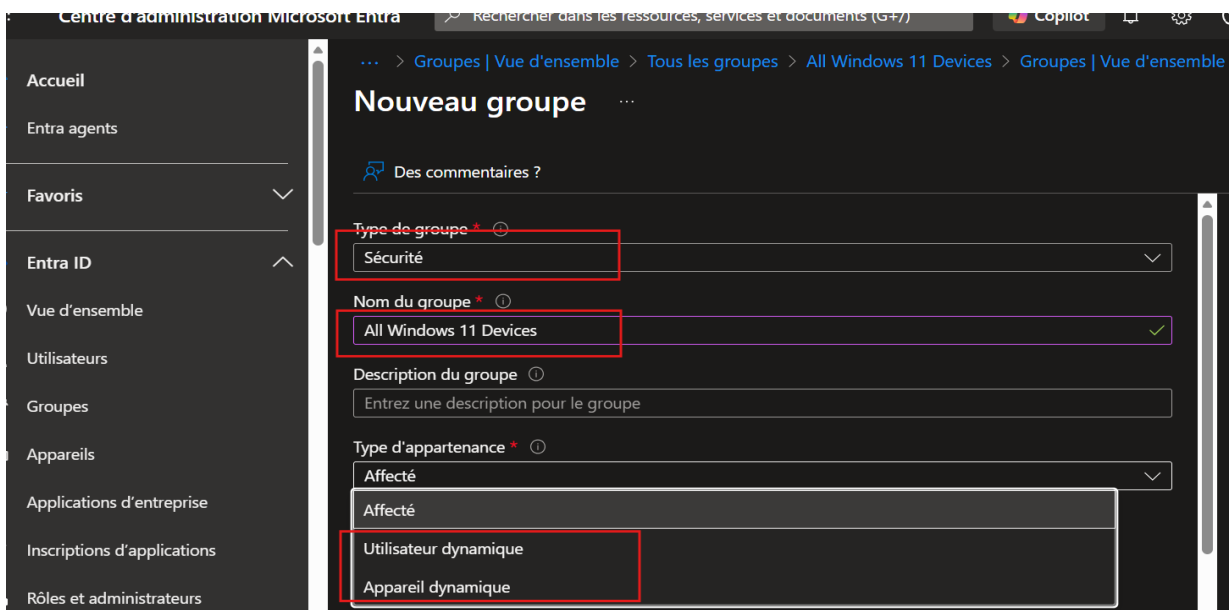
Centre d'administration Microsoft Entra

Rechercher dans les ressources, services et documents (G+/)

Copilot

Accueil

Entra agents

Favoris

Entra ID

Vue d'ensemble

Utilisateurs

Groupes

Appareils

Applications d'entreprise

Inscriptions d'applications

Rôles et administrateurs

... > Groupes | Vue d'ensemble > Tous les groupes > All Windows 11 Devices > Groupes | Vue d'ensemble

Nouveau groupe ...

Des commentaires ?

Type de groupe *

Sécurité

Nom du groupe *

All Windows 11 Devices

Description du groupe

Entrez une description pour le groupe

Type d'appartenance *

Affecté

Affecté

Utilisateur dynamique

Appareil dynamique